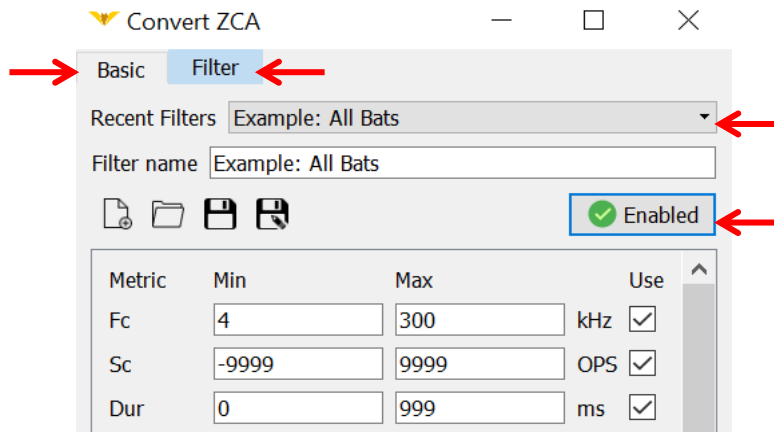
Convert ZCA

Basic | Filter

Recent Filters Example: All Bats

Filter name Example: All Bats

Enabled

| Metric | Min | Max | | Use |
|---|---|---|---|---|
| Fc | 4 | 300 | kHz | ☑ |
| Sc | -9999 | 9999 | OPS | ☑ |
| Dur | 0 | 999 | ms | ☑ |